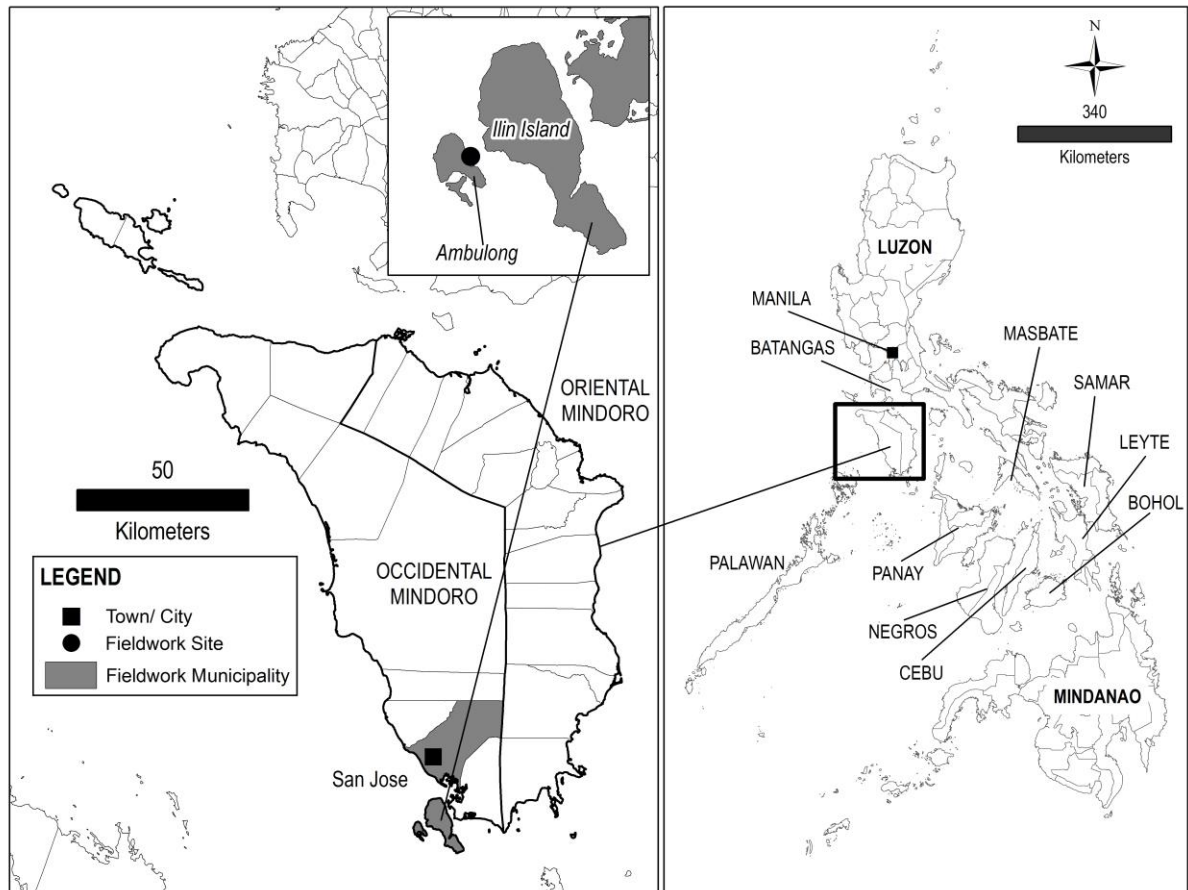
Ilin Island

Ambulong

50

Kilometers

LEGEND

Town/ City

Fieldwork Site

Fieldwork Municipality

ORIENTAL MINDORO

OCCIDENTAL MINDORO

San Jose

N

340

Kilometers

LUZON

MANILA

BATANGAS

MASBATE

SAMAR

LEYTE

BOHOL

PALAWAN

PANAY

NEGROS

CEBU

MINDANAO